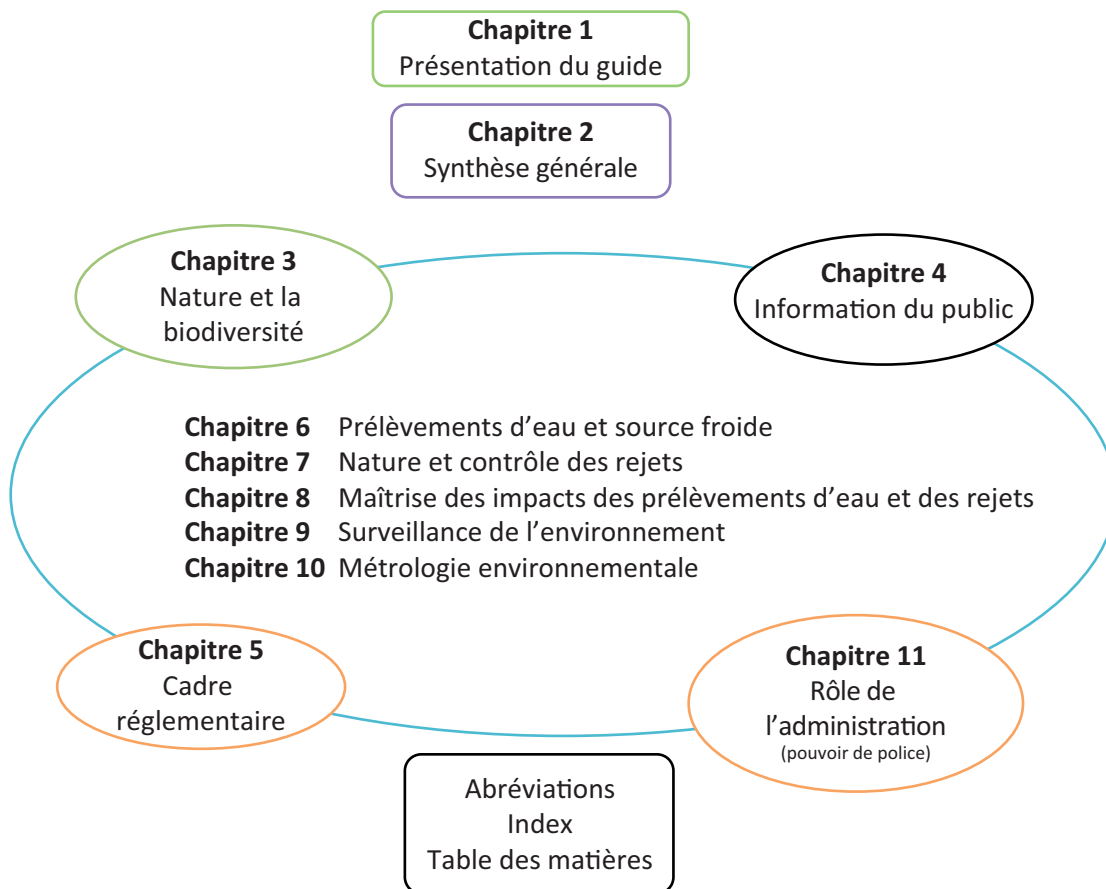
**Chapitre 1**
Présentation du guide

**Chapitre 2**
Synthèse générale

**Chapitre 3**
Nature et la biodiversité

**Chapitre 4**
Information du public

**Chapitre 6** Prélèvements d'eau et source froide
**Chapitre 7** Nature et contrôle des rejets
**Chapitre 8** Maîtrise des impacts des prélèvements d'eau et des rejets
**Chapitre 9** Surveillance de l'environnement
**Chapitre 10** Métrologie environnementale

**Chapitre 5**
Cadre réglementaire

**Chapitre 11**
Rôle de l'administration
(pouvoir de police)

Abréviations
Index
Table des matières